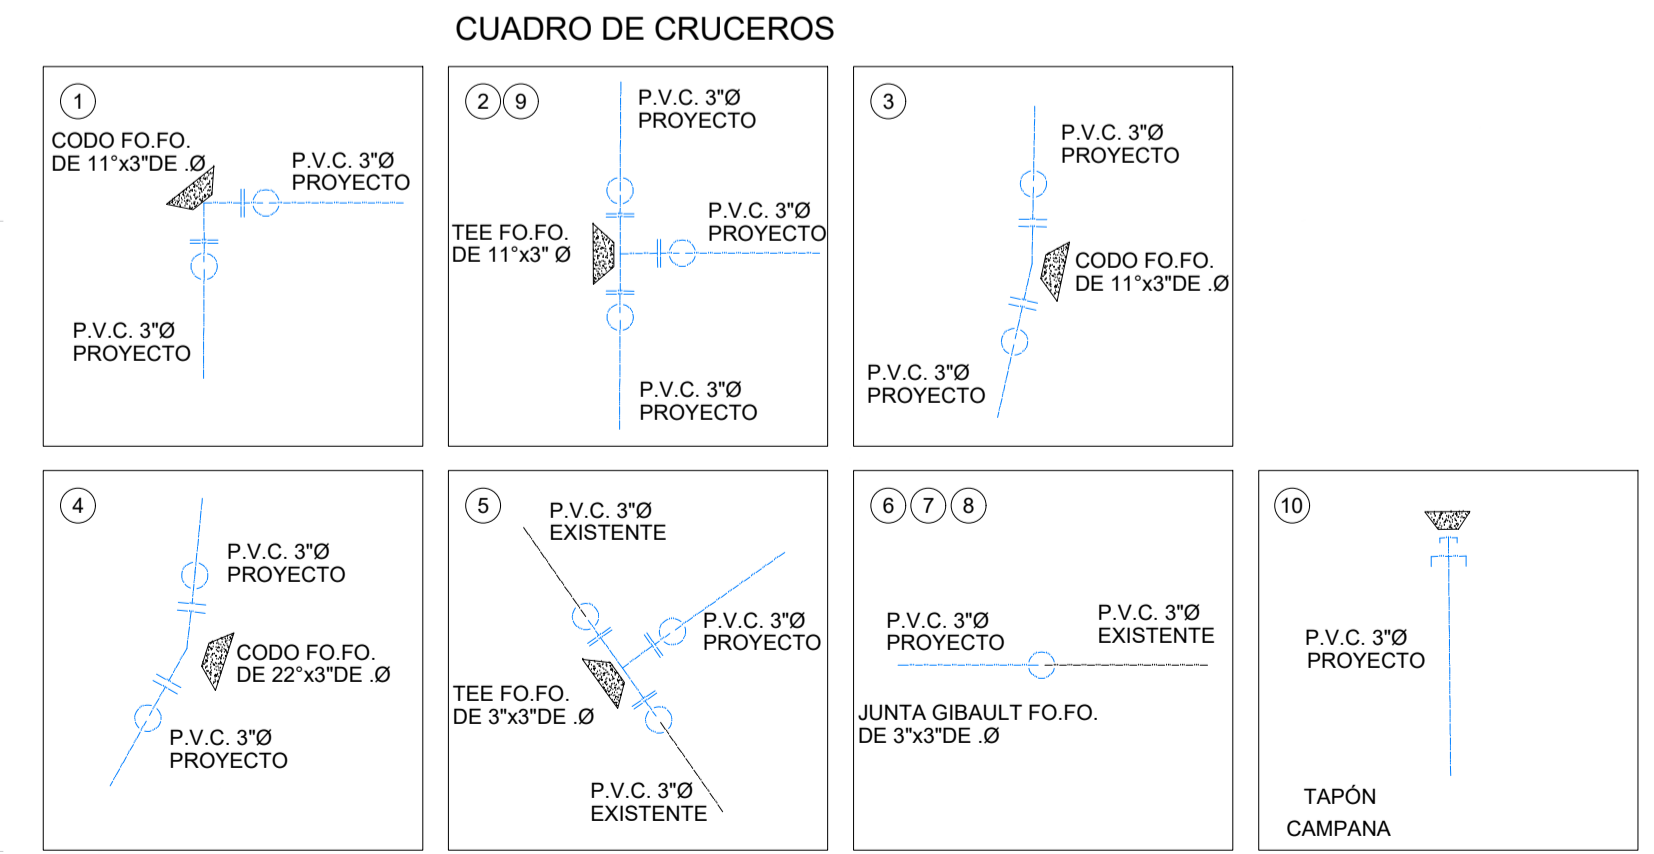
CUADRO DE CRUCEROS

1

CODO FO.FO. DE 11°x3"DE .Ø

P.V.C. 3"Ø PROYECTO

P.V.C. 3"Ø PROYECTO

2 9

P.V.C. 3"Ø PROYECTO

TEE FO.FO. DE 11°x3" Ø

P.V.C. 3"Ø PROYECTO

P.V.C. 3"Ø PROYECTO

3

P.V.C. 3"Ø PROYECTO

CODO FO.FO. DE 11°x3"DE .Ø

P.V.C. 3"Ø PROYECTO

4

P.V.C. 3"Ø PROYECTO

CODO FO.FO. DE 22°x3"DE .Ø

P.V.C. 3"Ø PROYECTO

5

P.V.C. 3"Ø EXISTENTE

P.V.C. 3"Ø PROYECTO

TEE FO.FO. DE 3"x3"DE .Ø

P.V.C. 3"Ø EXISTENTE

6 7 8

P.V.C. 3"Ø PROYECTO

P.V.C. 3"Ø EXISTENTE

JUNTA GIBAULT FO.FO. DE 3"x3"DE .Ø

10

P.V.C. 3"Ø PROYECTO

TAPÓN CAMPANA